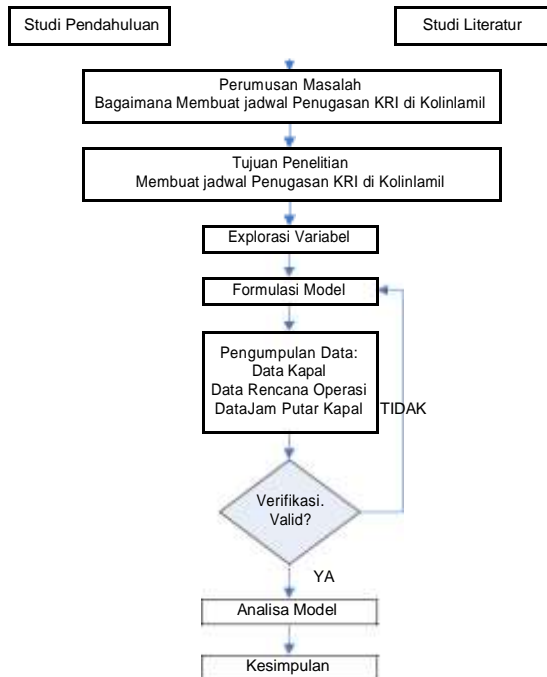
Studi Pendahuluan

Studi Literatur

Perumusan Masalah
Bagaimana Membuat jadwal Penugasan KRI di Kolinlamil

Tujuan Penelitian
Membuat jadwal Penugasan KRI di Kolinlamil

Explorasi Variabel

Formulasi Model

Pengumpulan Data:
Data Kapal
Data Rencana Operasi
DataJam Putar Kapal

TIDAK

Verifikasi.
Valid?

YA

Analisa Model

Kesimpulan